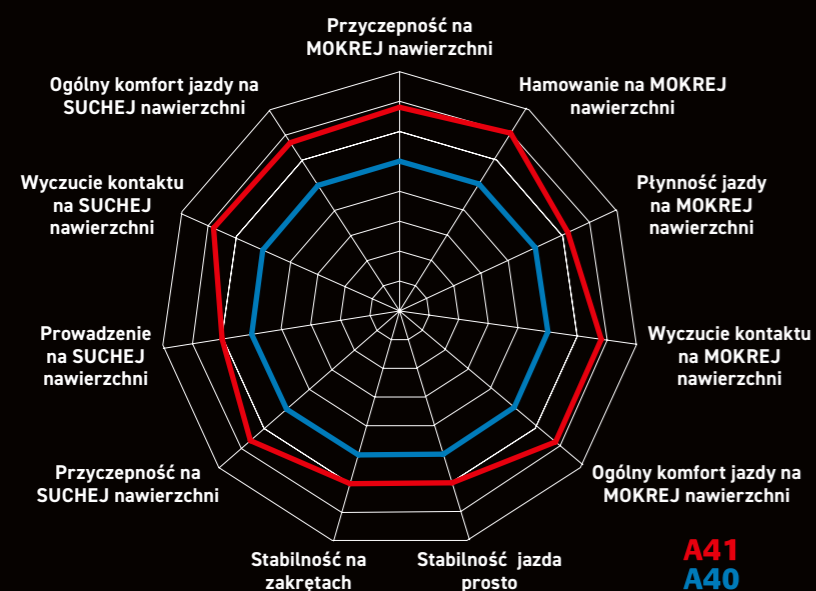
Przyczepność na MOKREJ nawierzchni

Hamowanie na MOKREJ nawierzchni

Płynność jazdy na MOKREJ nawierzchni

Wyczucie kontaktu na MOKREJ nawierzchni

Ogólny komfort jazdy na MOKREJ nawierzchni

Stabilność jazda prosto

Stabilność na zakrętach

Przyczepność na SUCHEJ nawierzchni

Prowadzenie na SUCHEJ nawierzchni

Wyczucie kontaktu na SUCHEJ nawierzchni

Ogólny komfort jazdy na SUCHEJ nawierzchni

A41
A40